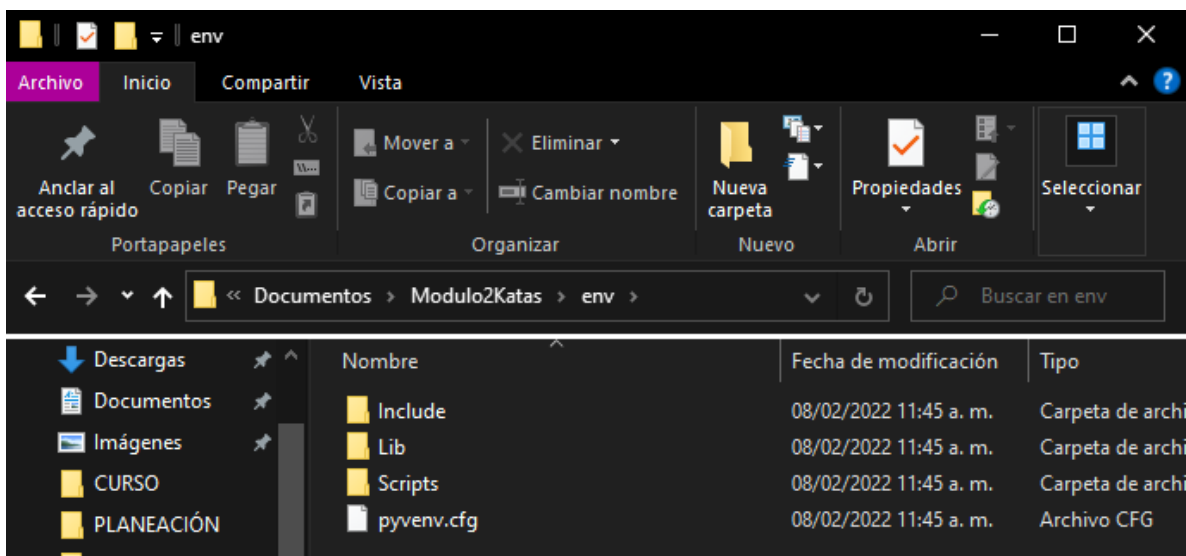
env

Archivo Inicio Compartir Vista

Anclar al acceso rápido
Copiar
Pegar
Portapapeles

Mover a
Copiar a
Eliminar
Cambiar nombre
Organizar

Nueva carpeta
Nuevo

Propiedades
Abrir

Seleccionar

« Documentos › Modulo2Katas › env ›

Buscar en env

Descargas
Documentos
Imágenes
CURSO
PLANEACIÓN

| Nombre | Fecha de modificación | Tipo |
|---|---|---|
| Include | 08/02/2022 11:45 a. m. | Carpeta de archi |
| Lib | 08/02/2022 11:45 a. m. | Carpeta de archi |
| Scripts | 08/02/2022 11:45 a. m. | Carpeta de archi |
| pyvenv.cfg | 08/02/2022 11:45 a. m. | Archivo CFG |